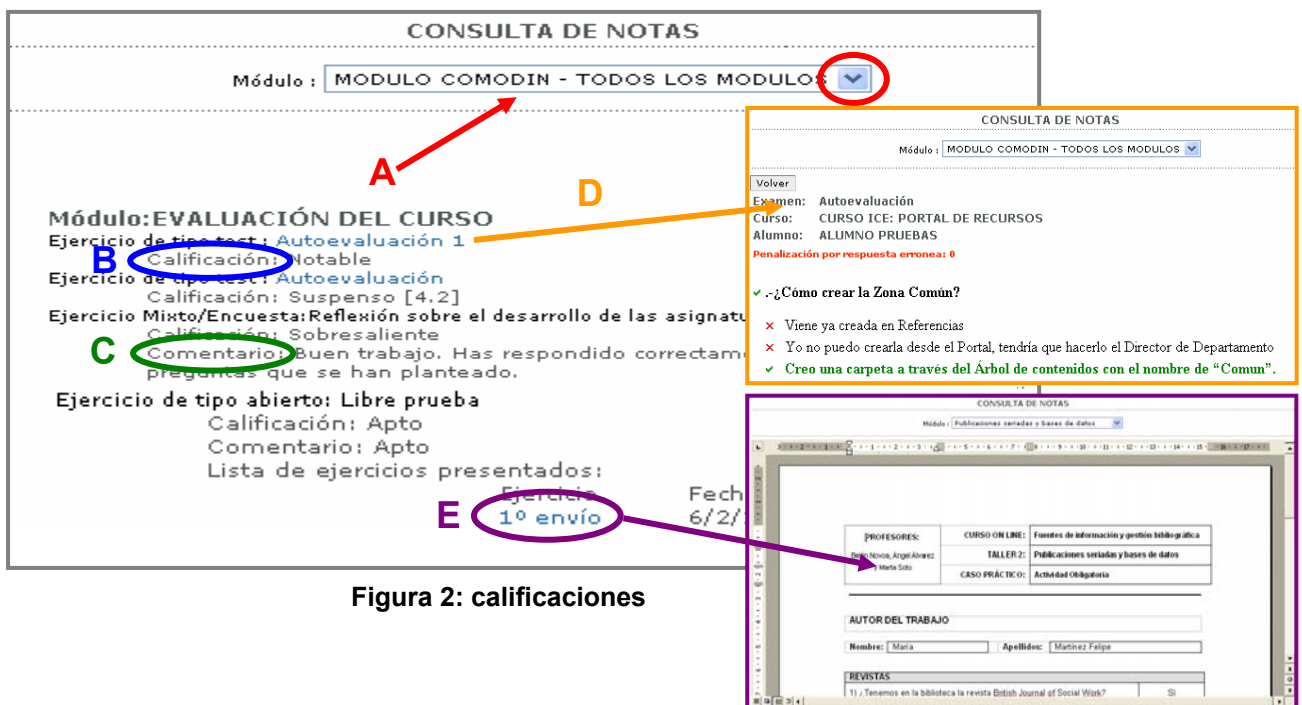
CONSULTA DE NOTAS

Módulo : MODULO COMODIN - TODOS LOS MODULOS

A

Módulo:EVALUACIÓN DEL CURSO
Ejercicio de tipo test: Autoevaluación 1
B Calificación: Notable
Ejercicio de tipo test: Autoevaluación
Calificación: Suspenso [4.2]
Ejercicio Mixto/Encuesta:Reflexión sobre el desarrollo de las asignatu
Calificación: Sobresaliente
C Comentario: Buen trabajo. Has respondido correctame preguntas que se han planteado.

Ejercicio de tipo abierto: Libre prueba
Calificación: Apto
Comentario: Apto
Lista de ejercicios presentados:
Ejercicio Fech
E 1º envío 6/2/

Figura 2: calificaciones

D

CONSULTA DE NOTAS
Módulo : MODULO COMODIN - TODOS LOS MODULOS
Volver
Examen: Autoevaluación
Curso: CURSO ICE: PORTAL DE RECURSOS
Alumno: ALUMNO PRUEBAS
Penalización por respuesta erronea: 0

.-¿Cómo crear la Zona Común?
Viene ya creada en Referencias
Yo no puedo crearla desde el Portal, tendría que hacerlo el Director de Departamento
Creo una carpeta a través del Árbol de contenidos con el nombre de "Comun".

CONSULTA DE NOTAS
Módulo : Publicaciones seriadas y bases de datos

| PROFESORES: | CURSO ON LINE: | Fuentes de información y gestión bibliográfica |
|---|---|---|
| Belén Novoa, Ángel Álvarez y Marta Soto | TALLER 2: | Publicaciones seriadas y bases de datos |
| | CASO PRÁCTICO: | Actividad Obligatoria |

AUTOR DEL TRABAJO
Nombre: María Apellidos: Martínez Felipe

REVISTAS
1) ¿Tenemos en la biblioteca la revista British Journal of Social Work? Sí